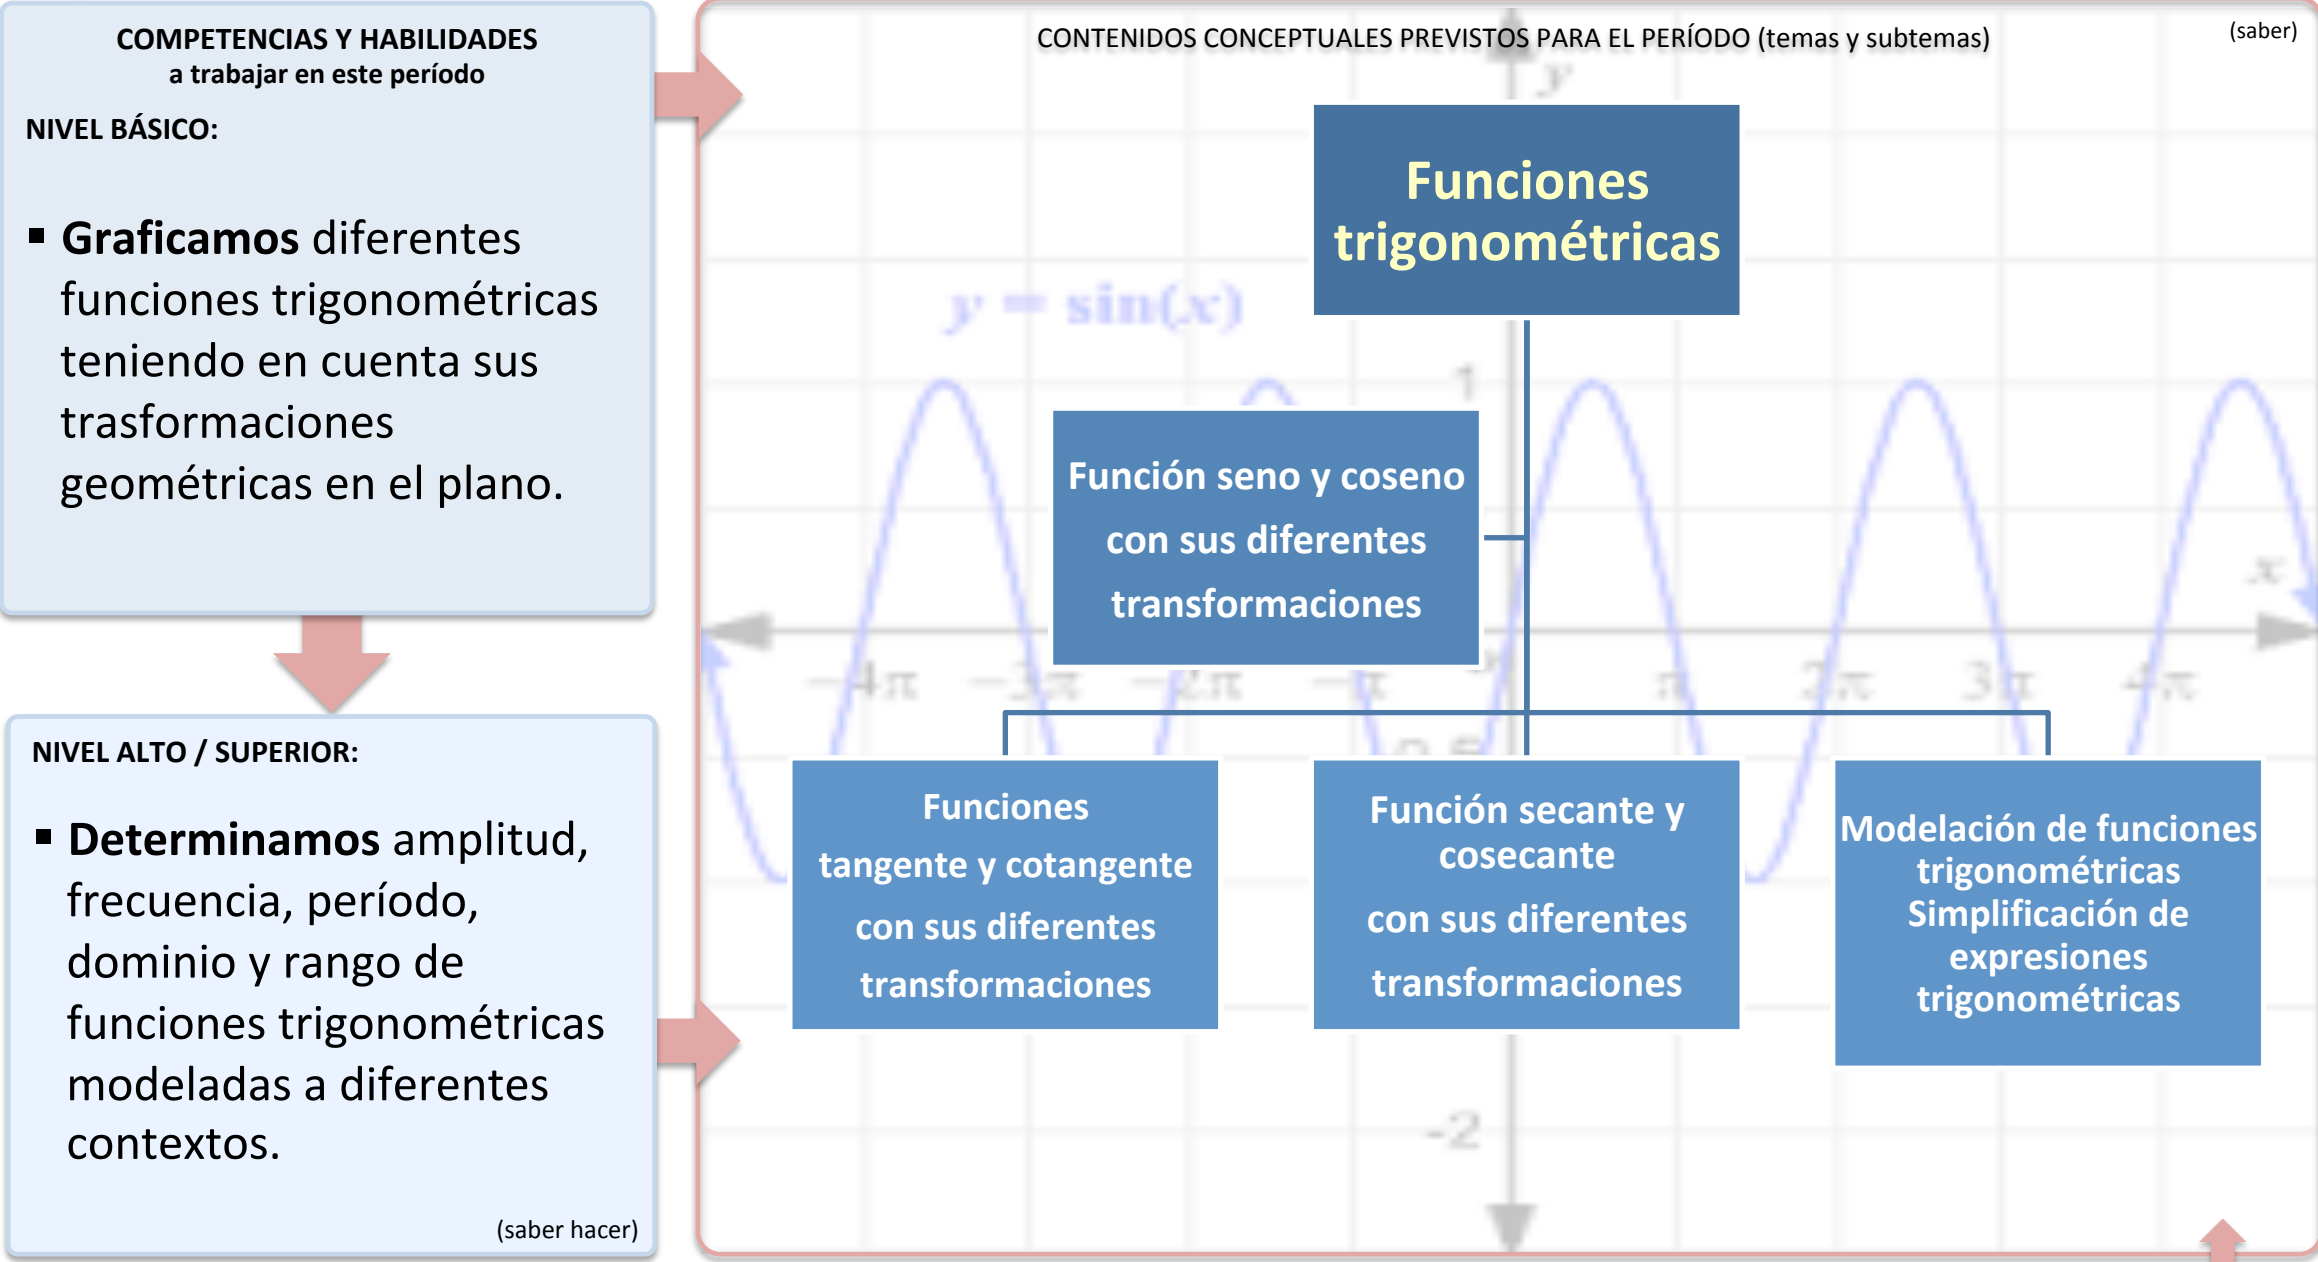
COMPETENCIAS Y HABILIDADES
a trabajar en este período

NIVEL BÁSICO:

▪ **Graficamos** diferentes funciones trigonométricas teniendo en cuenta sus trasformaciones geométricas en el plano.

NIVEL ALTO / SUPERIOR:

▪ **Determinamos** amplitud, frecuencia, período, dominio y rango de funciones trigonométricas modeladas a diferentes contextos.

(saber hacer)

CONTENIDOS CONCEPTUALES PREVISTOS PARA EL PERÍODO (temas y subtemas)

(saber)

$y = \sin(x)$

Funciones trigonométricas

Función seno y coseno con sus diferentes transformaciones

Funciones tangente y cotangente con sus diferentes transformaciones

Función secante y cosecante con sus diferentes transformaciones

Modelación de funciones trigonométricas Simplificación de expresiones trigonométricas